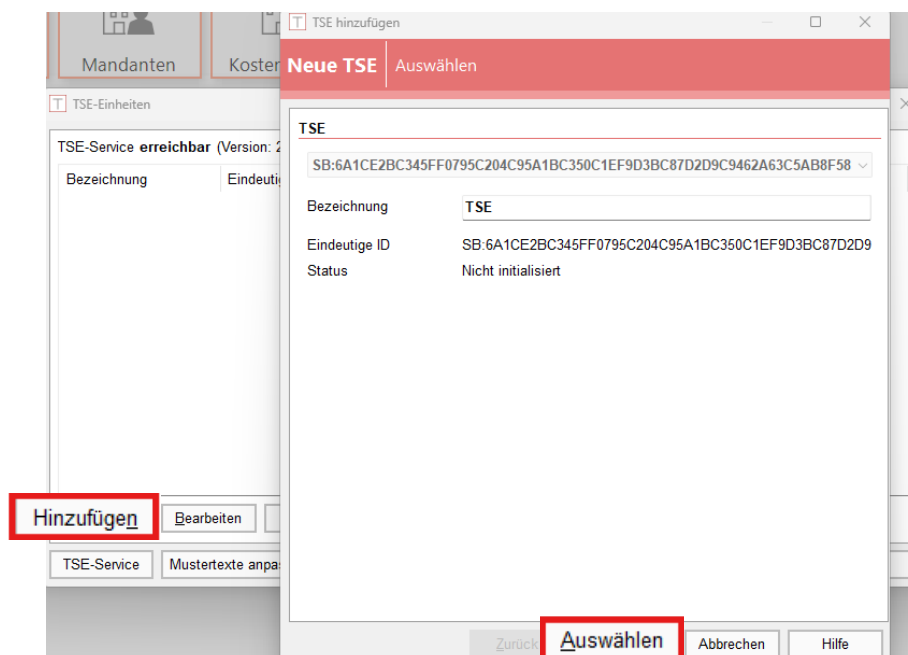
Mandanten
Koster
TSE-Einheiten
TSE-Service erreichbar (Version: 2
Bezeichnung
Eindeuti
Hinzufügen
Bearbeiten
TSE-Service
Mustertexte anpa

TSE hinzufügen
Neue TSE
Auswählen
TSE
SB:6A1CE2BC345FF0795C204C95A1BC350C1EF9D3BC87D2D9C9462A63C5AB8F58
Bezeichnung
TSE
Eindeutige ID
SB:6A1CE2BC345FF0795C204C95A1BC350C1EF9D3BC87D2D9
Status
Nicht initialisiert
Zurück
Auswählen
Abbrechen
Hilfe